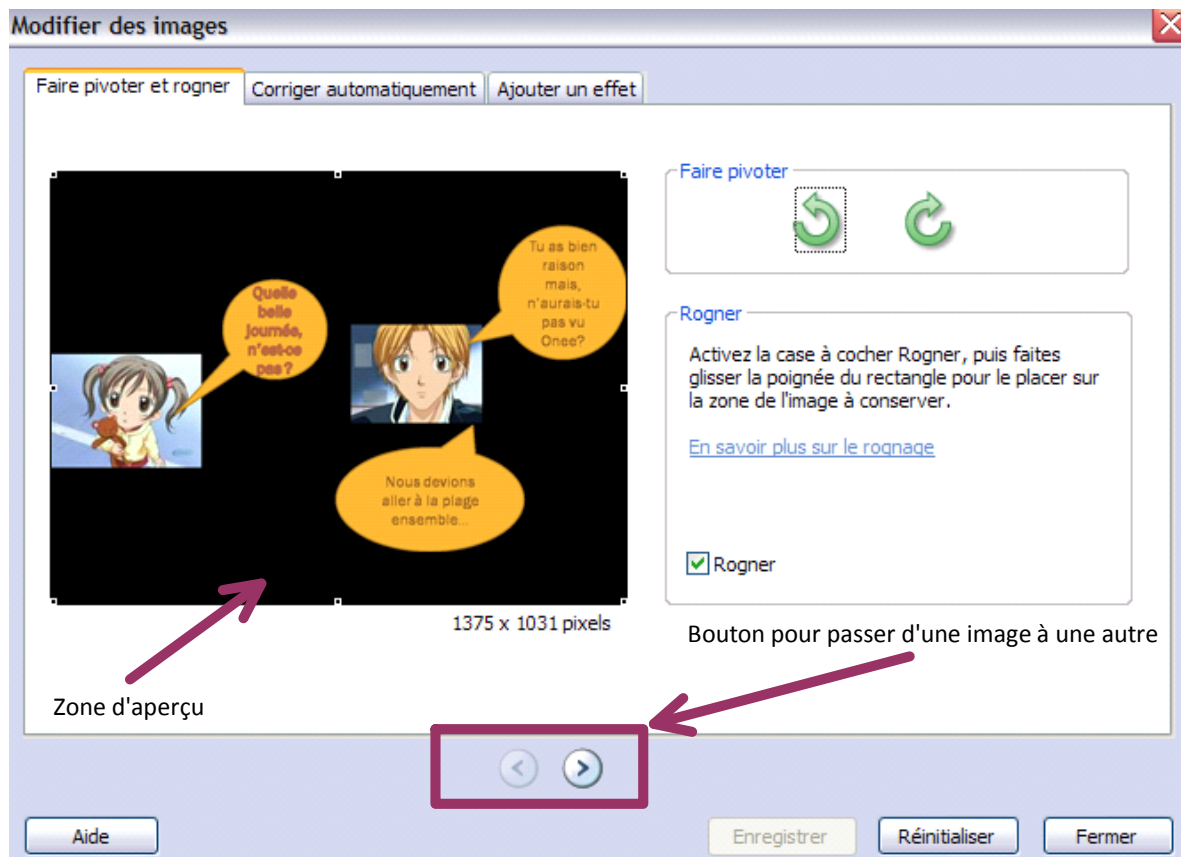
Modifier des images

Faire pivoter et rogner | Corriger automatiquement | Ajouter un effet

Quelle belle journée, n'est-ce pas ?

Tu as bien raison mais, n'aurais-tu pas vu Onee?

Nous devions aller à la plage ensemble...

1375 x 1031 pixels

Faire pivoter

Rogner

Activez la case à cocher Rogner, puis faites glisser la poignée du rectangle pour le placer sur la zone de l'image à conserver.

En savoir plus sur le rognage

Rogner

Bouton pour passer d'une image à une autre

Zone d'aperçu

Aide

Enregistrer

Réinitialiser

Fermer